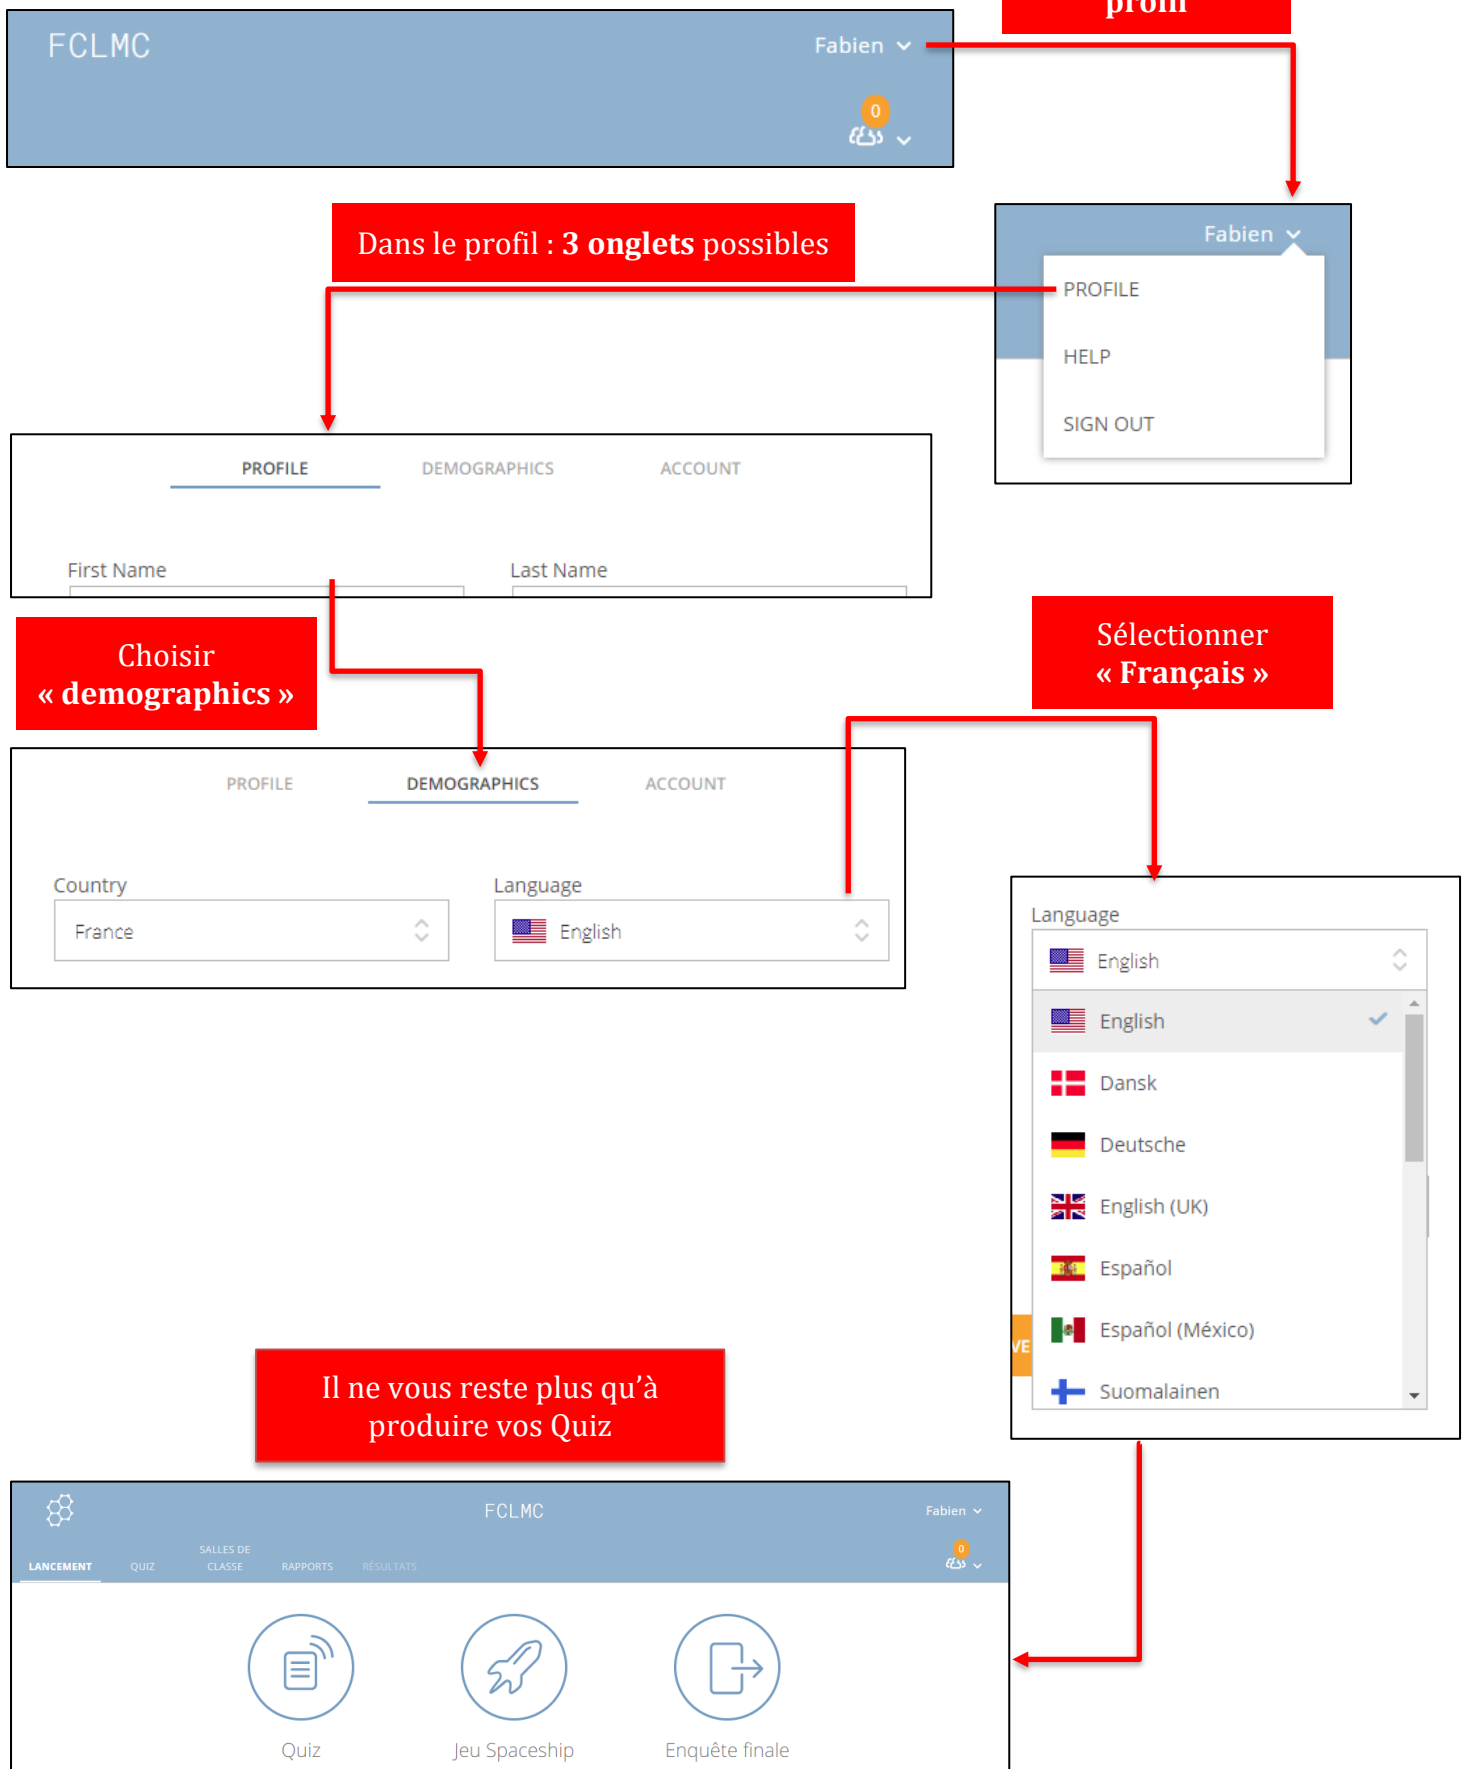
FCLMC

Fabien

0

profil

Fabien

PROFILE

HELP

SIGN OUT

Dans le profil : **3 onglets** possibles

PROFILE DEMOGRAPHICS ACCOUNT

First Name

Last Name

Choisir « **demographics** »

PROFILE DEMOGRAPHICS ACCOUNT

Country

France

Language

English

Sélectionner « **Français** »

Language

English

English

Dansk

Deutsche

English (UK)

Español

Español (México)

Suomalainen

VE

Il ne vous reste plus qu'à produire vos Quiz

FCLMC

Fabien

LANCEMENT QUIZ SALLES DE CLASSE RAPPORTS RÉSULTATS

0

Quiz

Jeu Spaceship

Enquête finale